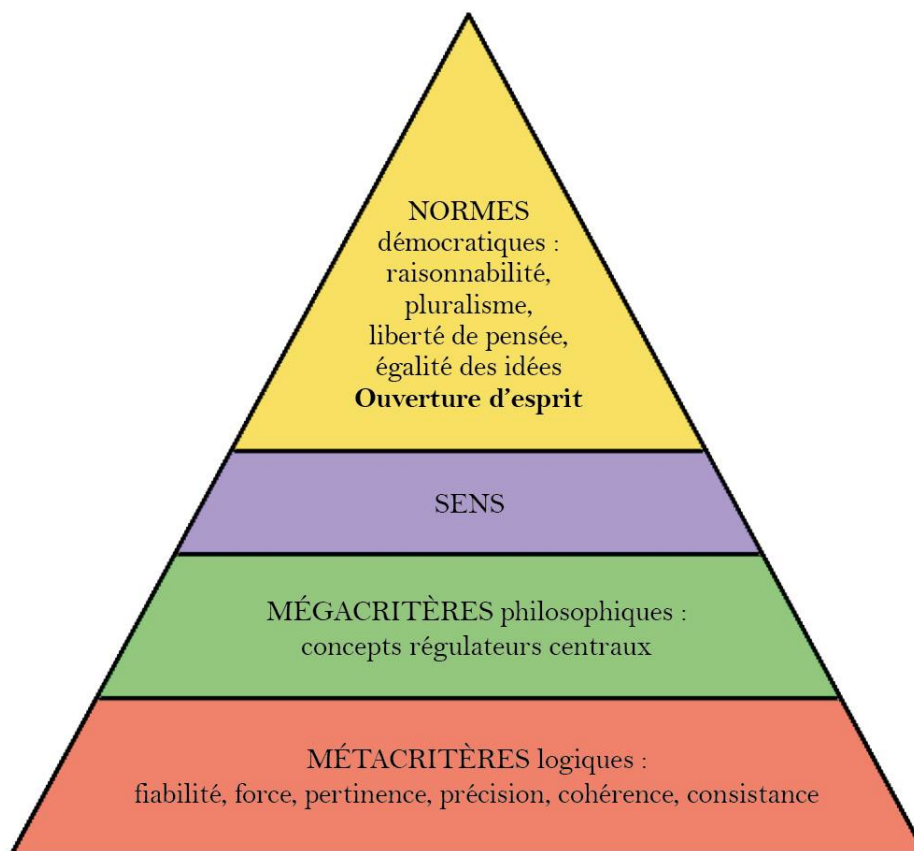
NORMES démocratiques : raisonnabilité, pluralisme, liberté de pensée, égalité des idées
**Ouverture d'esprit**

SENS

MÉGACRITÈRES philosophiques : concepts régulateurs centraux

MÉTACRITÈRES logiques : fiabilité, force, pertinence, précision, cohérence, consistance